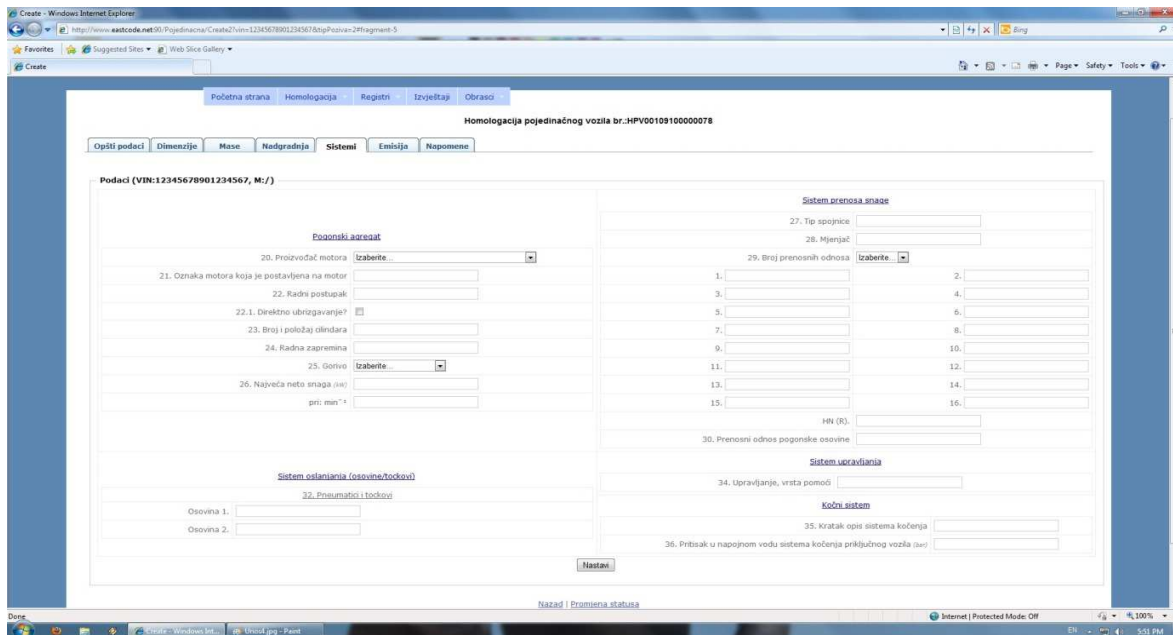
Create - Windows Internet Explorer

http://www.eastcode.net:90/Pojedinacna/Create2?vin=12345678901234567&tipPoziva=2#fragment-5

Bing

Favorites | Suggested Sites ▾ | Web Slice Gallery ▾

Create

Page ▾ Safety ▾ Tools ▾

Početna strana | Homologacija | Registri | Izvještaji | Obrasci

Homologacija pojedinačnog vozila br.:HPV00109100000078

Opšti podaci | Dimenzije | Mase | Nadgradnja | Sistemi | Emisija | Napomene

Podaci (VIN:12345678901234567, M:/)

Pogonski agregat

20. Proizvođač motora Izaberite...

21. Oznaka motora koja je postavljena na motor

22. Radni postupak

22.1. Direktno ubrizgavanje?

23. Broj i položaj cilindara

24. Radna zapremina

25. Gorivo Izaberite...

26. Najveća neto snaga (kW)

pri: min⁻¹

Sistem oslanjanja (osovine/tockovi)

32. Pneumatici i tockovi

Osovina 1.

Osovina 2.

Sistem prenosa snage

27. Tip spojnice

28. Mjenjač

29. Broj prenosnih odnosa Izaberite...

1.
2.
3.
4.
5.
6.
7.
8.
9.
10.
11.
12.
13.
14.
15.
16.

HN (R).

30. Prenosni odnos pogonske osovine

Sistem upravljanja

34. Upravljanje, vrsta pomoći

Kočni sistem

35. Kratak opis sistema kočenja

36. Pritisak u napojnom vodu sistema kočenja priključnog vozila (bar)

Nastavi

Nazad | Promjena statusa

Done

Internet | Protected Mode: Off

100%

Create - Windows Int...

Untitl.jpg - Paint

EN

5:51 PM